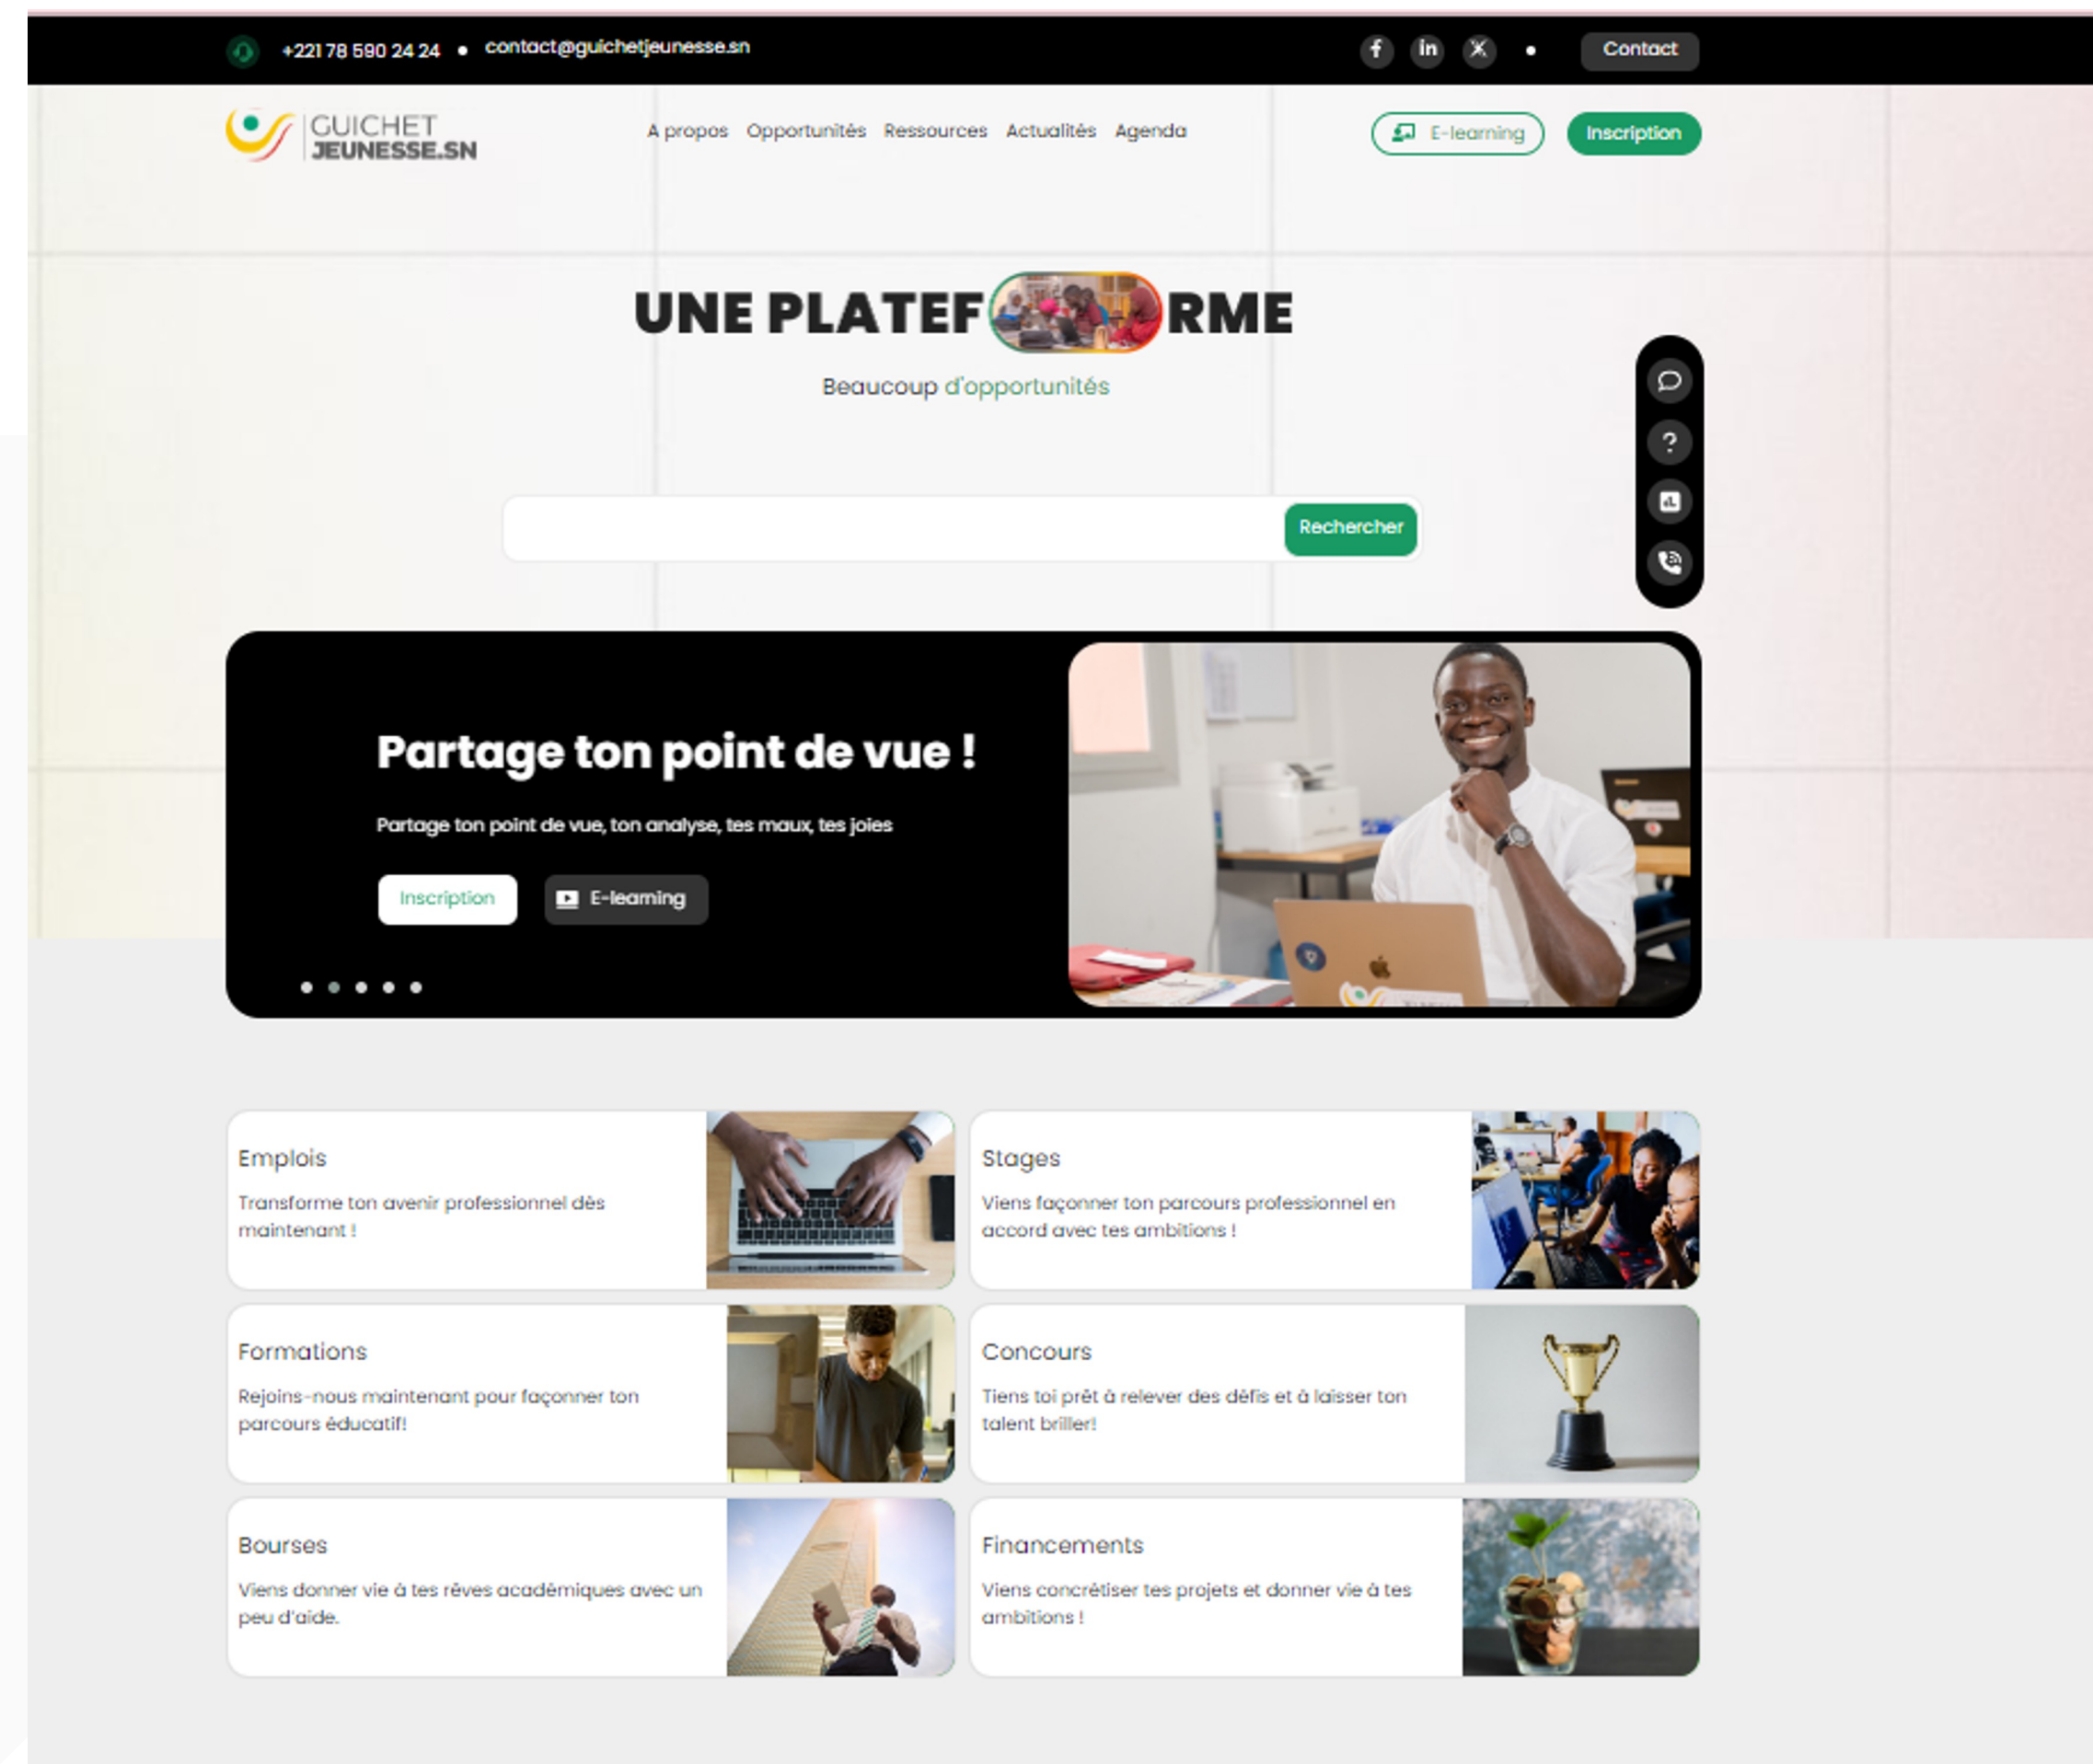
+221 78 590 24 24 • contact@guichetjeunesse.sn

Contact

GUICHET JEUNESSE.SN

A propos Opportunités Ressources Actualités Agenda

E-learning Inscription

UNE PLATEF RME

Beaucoup d'opportunités

Rechercher

Partage ton point de vue !

Partage ton point de vue, ton analyse, tes maux, tes joies

Inscription E-learning

Emplois

Transforme ton avenir professionnel dès maintenant !

Stages

Viens façonner ton parcours professionnel en accord avec tes ambitions !

Formations

Rejoins-nous maintenant pour façonner ton parcours éducatif!

Concours

Tiens toi prêt à relever des défis et à laisser ton talent briller!

Bourses

Viens donner vie à tes rêves académiques avec un peu d'aide.

Financements

Viens concrétiser tes projets et donner vie à tes ambitions !